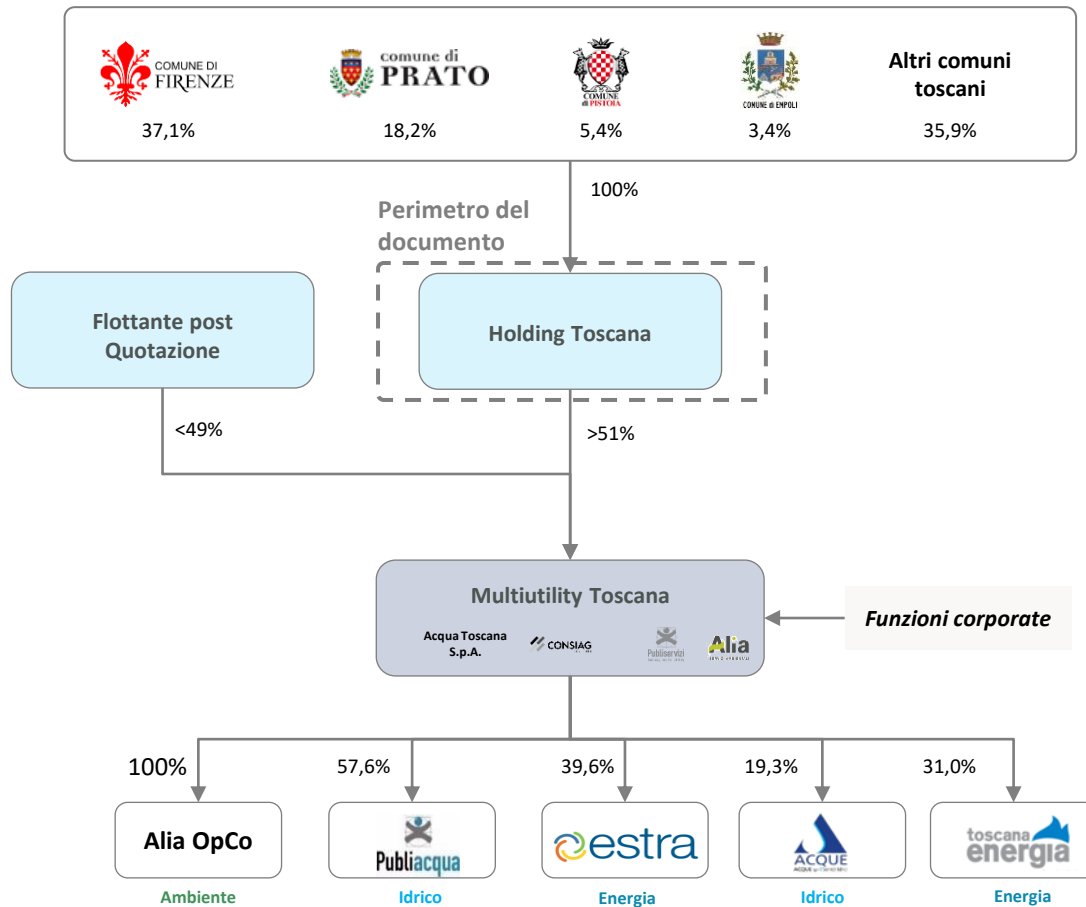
COMUNE DI FIRENZE
37,1%

comune di PRATO
18,2%

COMUNE di PISTOIA
5,4%

COMUNE di EMPOLI
3,4%

Altri comuni toscani
35,9%

100%

Perimetro del documento

Flottante post Quotazione

Holding Toscana

<49%

>51%

Multiutility Toscana

Acqua Toscana S.p.A.

CONSIAG

Publiservizi

Alia

Funzioni corporate

100%
57,6%
39,6%
19,3%
31,0%

Alia OpCo
Ambiente

Publiacqua
Idrico

estra
Energia

ACQUE
Idrico

toscana energia
Energia